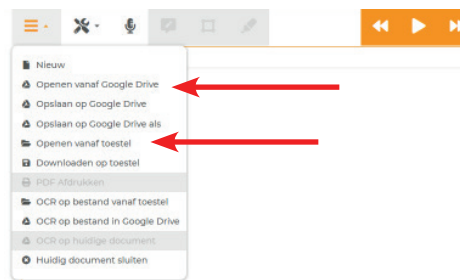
Nieuw
Openen vanaf Google Drive
Opslaan op Google Drive
Opslaan op Google Drive als
Openen vanaf toestel
Downloaden op toestel
PDF Afdrukken
OCR op bestand vanaf toestel
OCR op bestand in Google Drive
OCR op huidige document
Huidig document sluiten